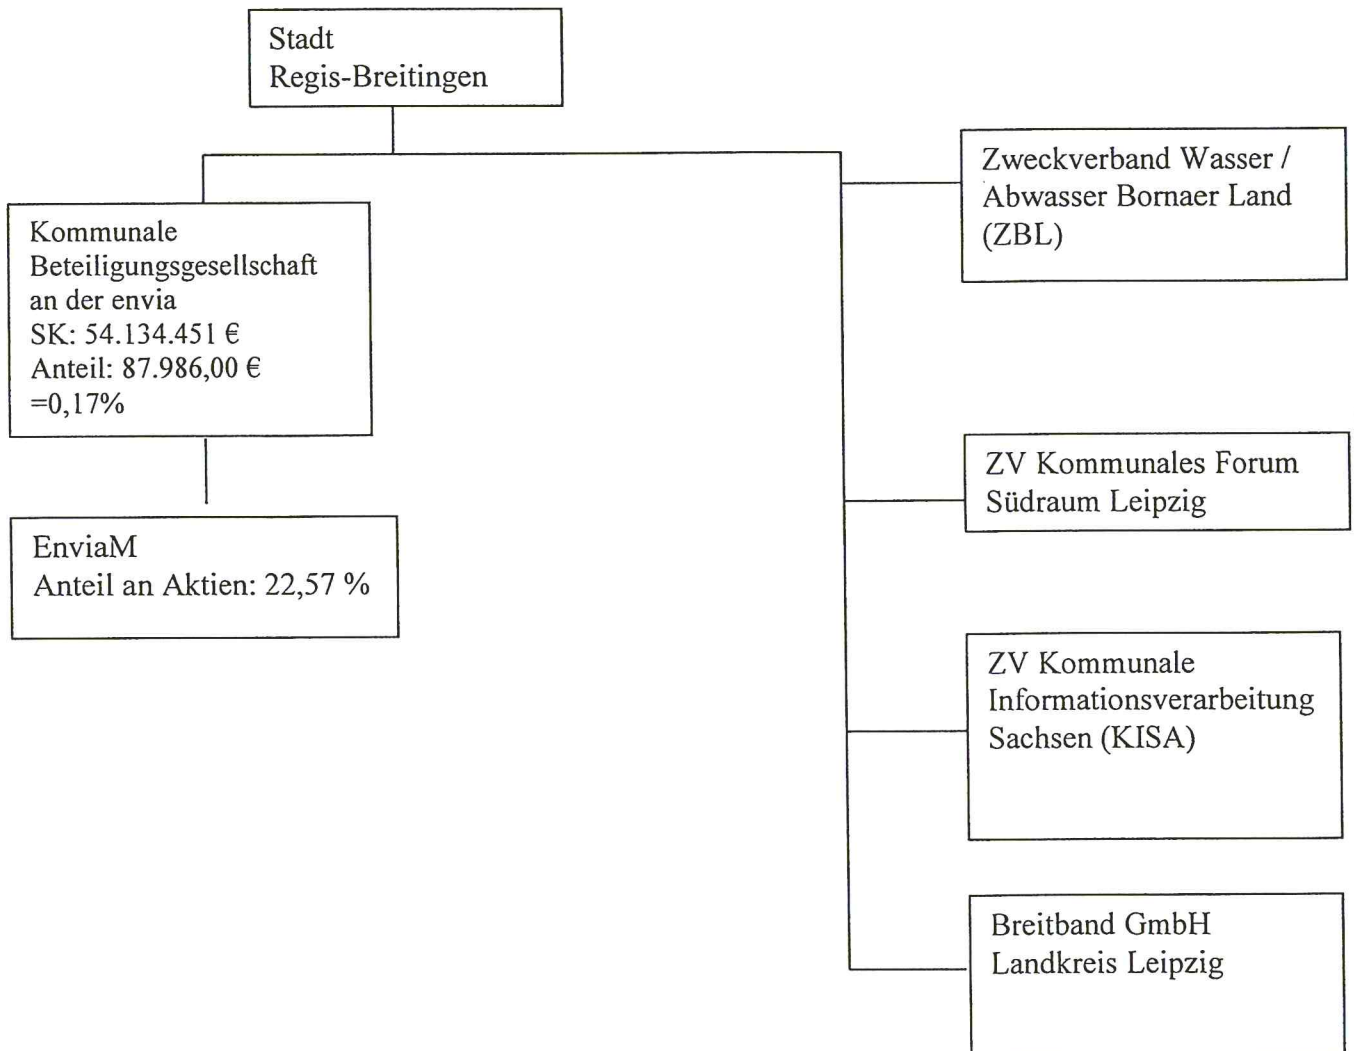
Stadt
Regis-Breitingen

Kommunale
Beteiligungsgesellschaft
an der envia
SK: 54.134.451 €
Anteil: 87.986,00 €
=0,17%

EnviaM
Anteil an Aktien: 22,57 %

Zweckverband Wasser /
Abwasser Bornaer Land
(ZBL)

ZV Kommunales Forum
Südraum Leipzig

ZV Kommunale
Informationsverarbeitung
Sachsen (KISA)

Breitband GmbH
Landkreis Leipzig